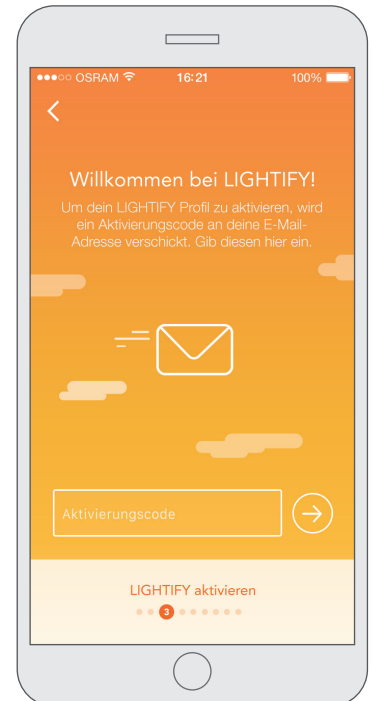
●●●○○ OSRAM 16:21 100%

<

Willkommen bei LIGHTIFY!

Um dein LIGHTIFY Profil zu aktivieren, wird ein Aktivierungscode an deine E-Mail-Adresse verschickt. Gib diesen hier ein.

Aktivierungscode

LIGHTIFY aktivieren

3